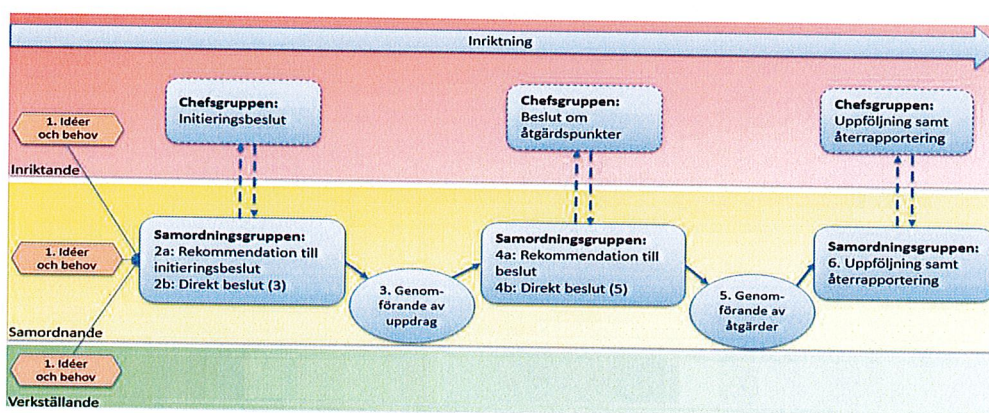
Inriktning

1. Idéer och behov

Chefsgruppen:
Initieringsbeslut

Chefsgruppen:
Beslut om åtgärdspunkter

Chefsgruppen:
Uppföljning samt återrapportering

Inriktande

1. Idéer och behov

Samordningsgruppen:
2a: Rekommendation till initieringsbeslut
2b: Direkt beslut (3)

3. Genomförande av uppdrag

Samordningsgruppen:
4a: Rekommendation till beslut
4b: Direkt beslut (5)

5. Genomförande av åtgärder

Samordningsgruppen:
6. Uppföljning samt återrapportering

Samordnande

1. Idéer och behov

Verkställande